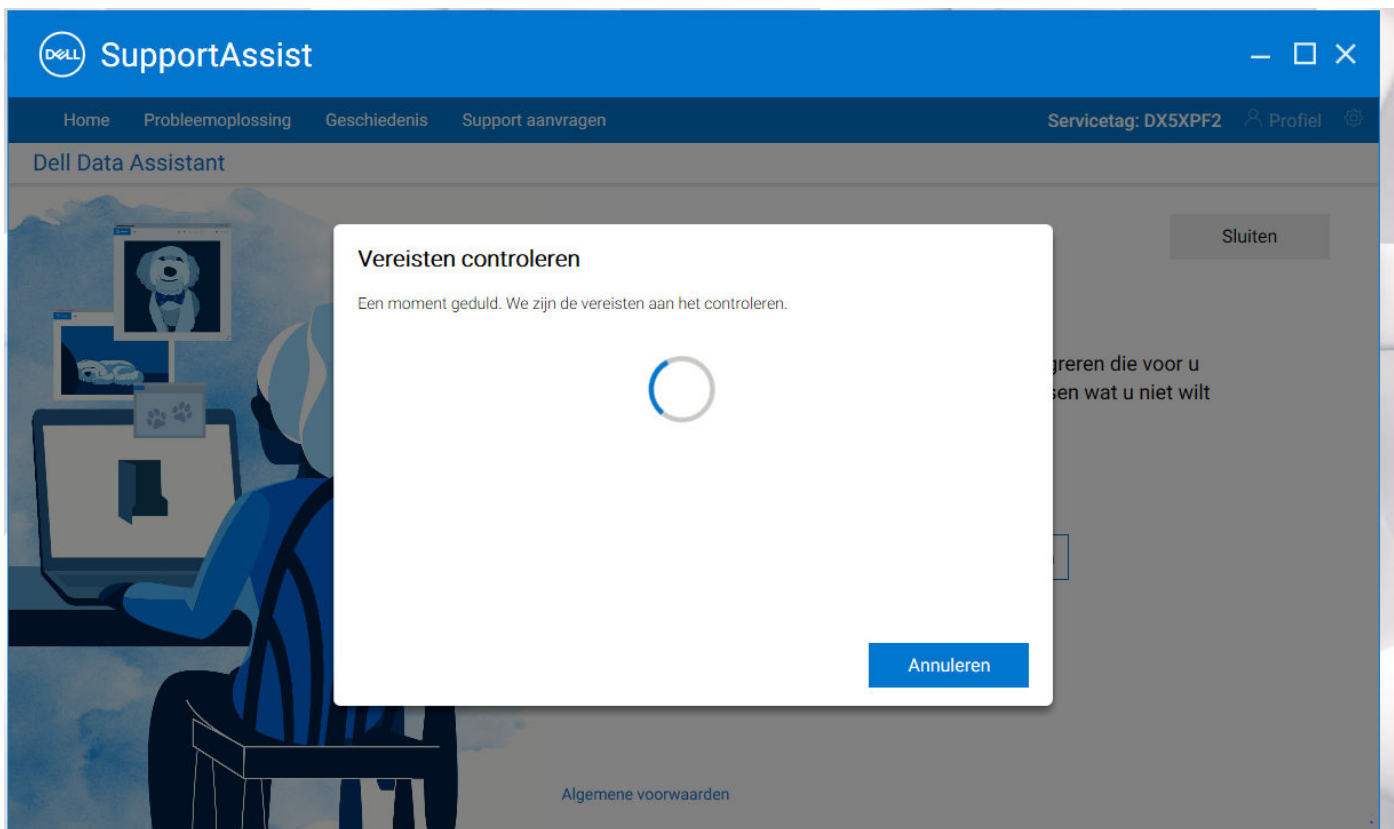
DELL SupportAssist

Home Probleemoplossing Geschiedenis Support aanvragen

Servicetag: DX5XPF2 Profiel

Dell Data Assistant

Sluiten

Vereisten controleren

Een moment geduld. We zijn de vereisten aan het controleren.

Annuleren

greren die voor u
sen wat u niet wilt

Algemene voorwaarden